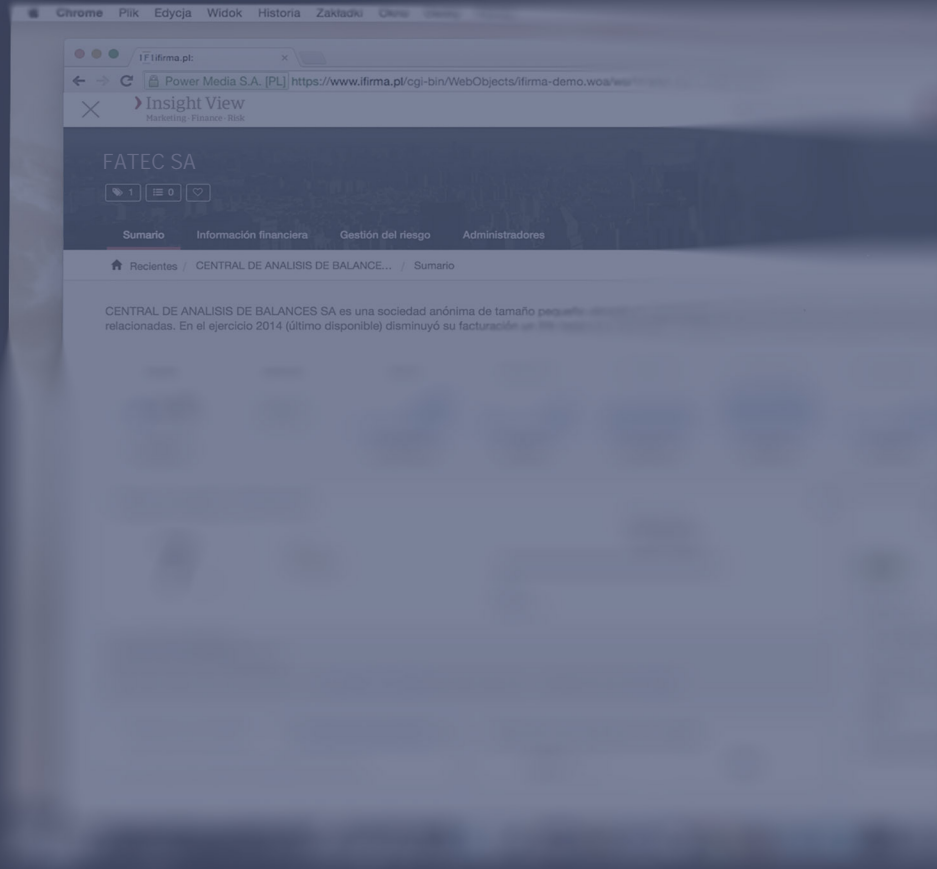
Chrome Plik Edycja Widok Historia Zakładki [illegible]

iF ifirma.pl:

Power Media S.A. [PL] https://www.ifirma.pl/cgi-bin/WebObjects/ifirma-demo.woa/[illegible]

Insight View
Marketing · Finance · Risk

FATEC SA

1 0

Sumario Información financiera Gestión del riesgo Administradores

Recientes / CENTRAL DE ANALISIS DE BALANCE... / Sumario

CENTRAL DE ANALISIS DE BALANCES SA es una sociedad anónima de tamaño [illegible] relacionadas. En el ejercicio 2014 (último disponible) disminuyó su facturación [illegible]